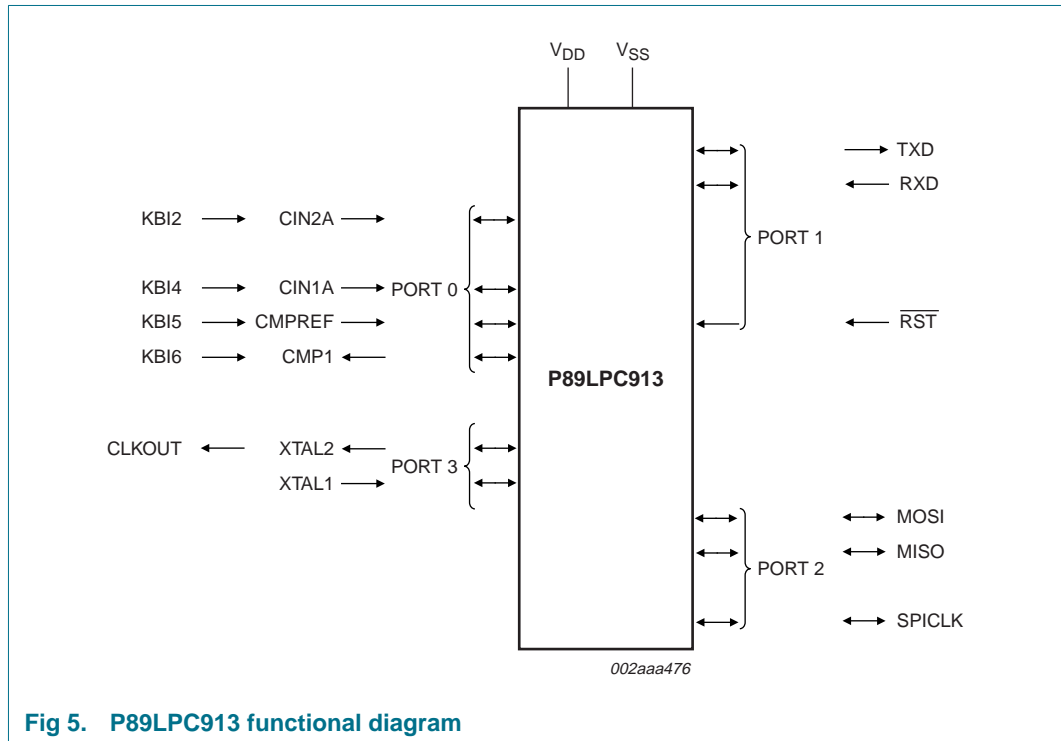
$V_{DD}$ $V_{SS}$

KBI2 CIN2A

KBI4 CIN1A PORT 0

KBI5 CMPREF

KBI6 CMP1

CLKOUT XTAL2

XTAL1 PORT 3

P89LPC913

TXD

RXD

PORT 1

$\overline{RST}$

MOSI

MISO

PORT 2

SPICLK

002aaa476

Fig 5. P89LPC913 functional diagram